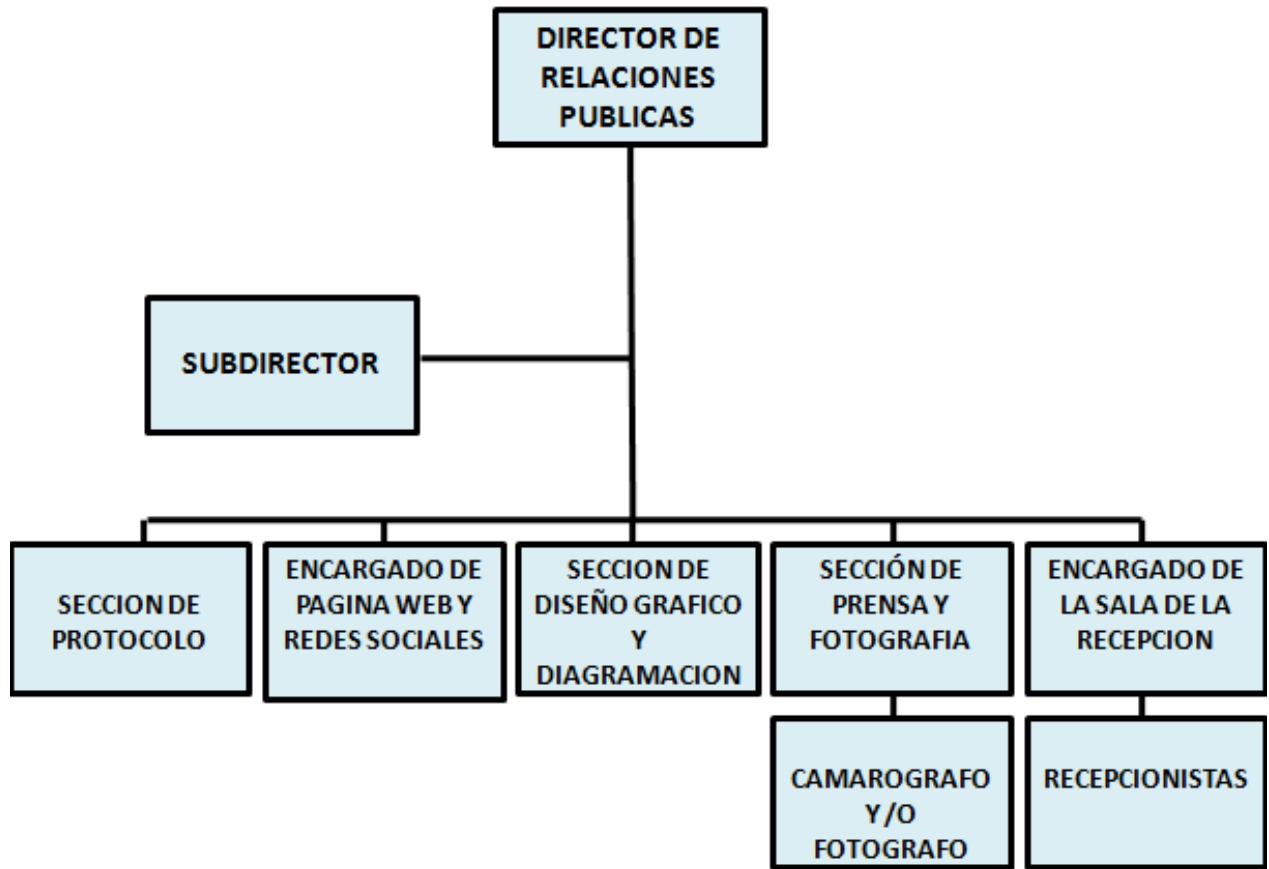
DIRECTOR DE RELACIONES PUBLICAS

SUBDIRECTOR

SECCION DE PROTOCOLO

ENCARGADO DE PAGINA WEB Y REDES SOCIALES

SECCION DE DISEÑO GRAFICO Y DIAGRAMACION

SECCIÓN DE PRENSA Y FOTOGRAFIA

ENCARGADO DE LA SALA DE LA RECEPCION

CAMAROGRAFO Y/O FOTOGRAFO

RECEPCIONISTAS